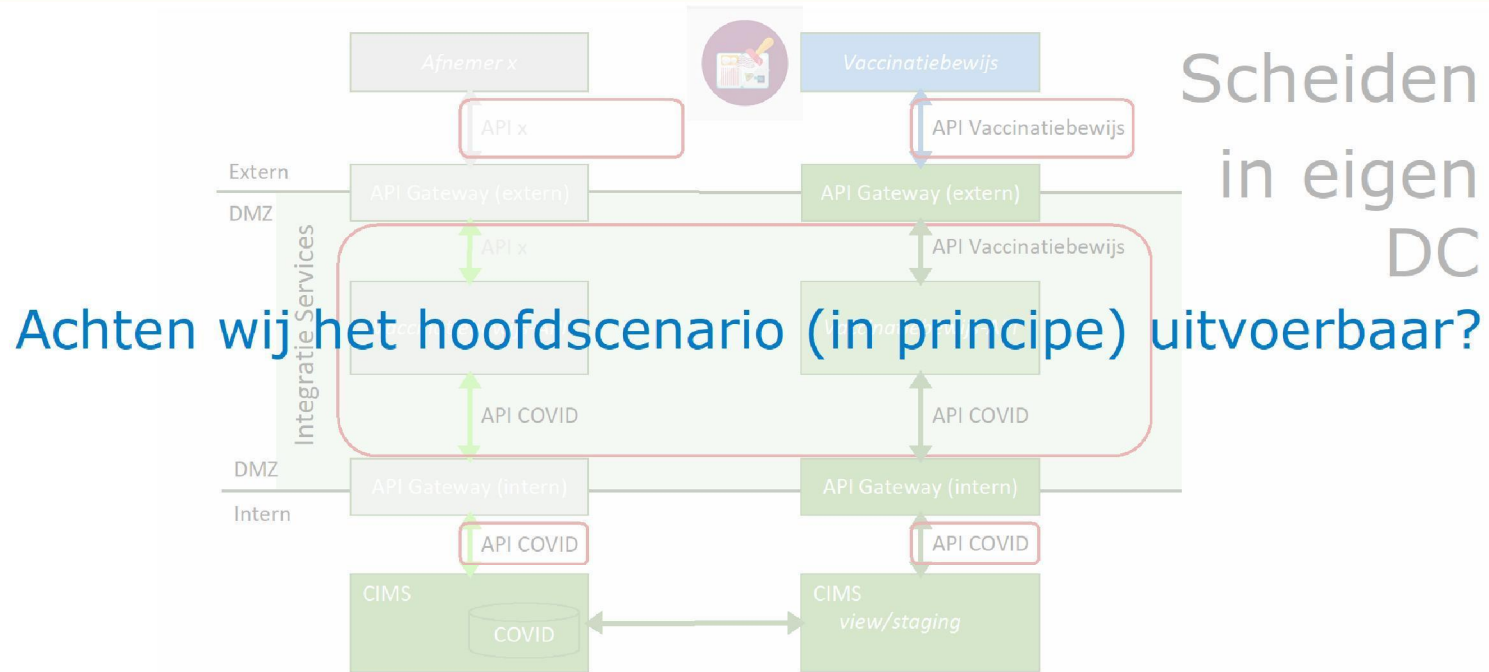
Scheiden in eigen DC

Achten wij het hoofdscenario (in principe) uitvoerbaar?

Afnemer x

Vaccinatiebewijs

API x

API Vaccinatiebewijs

Extern

DMZ

API Gateway (extern)

API Gateway (extern)

API x

API Vaccinatiebewijs

Integratie Services

API COVID

API COVID

DMZ

Intern

API Gateway (intern)

API Gateway (intern)

API COVID

API COVID

CIMS

COVID

CIMS
view/staging